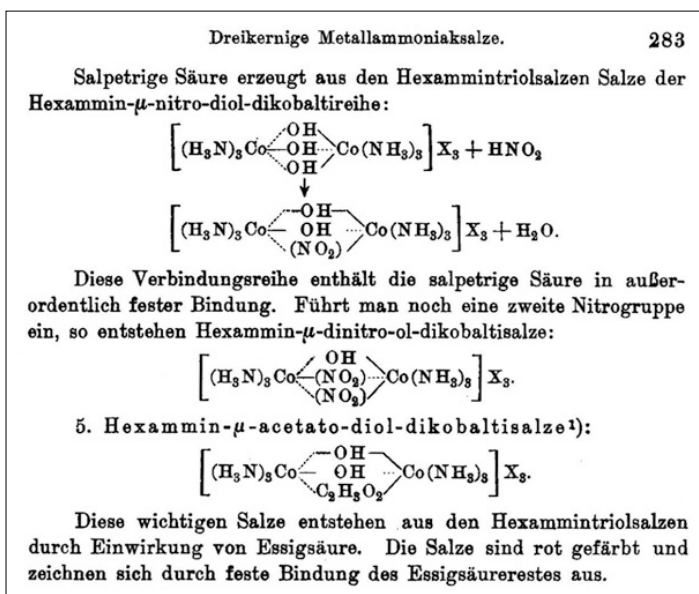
Dreikernige Metallammoniaksalze. 283

Salpetrige Säure erzeugt aus den Hexammintriolsalzen Salze der Hexammin-$\mu$-nitro-diol-dikobaltireihe:

$\left[(H_3N)_3Co\begin{smallmatrix}OH\\OH\\OH\end{smallmatrix}Co(NH_3)_3\right]X_3 + HNO_2$

$\downarrow$

$\left[(H_3N)_3Co\begin{smallmatrix}OH\\OH\\(NO_2)\end{smallmatrix}Co(NH_3)_3\right]X_3 + H_2O.$

Diese Verbindungsreihe enthält die salpetrige Säure in außerordentlich fester Bindung. Führt man noch eine zweite Nitrogruppe ein, so entstehen Hexammin-$\mu$-dinitro-ol-dikobaltisalze:

$\left[(H_3N)_3Co\begin{smallmatrix}OH\\(NO_2)\\(NO_2)\end{smallmatrix}Co(NH_3)_3\right]X_3.$

5. Hexammin-$\mu$-acetato-diol-dikobaltisalze¹):

$\left[(H_3N)_3Co\begin{smallmatrix}OH\\OH\\C_2H_3O_2\end{smallmatrix}Co(NH_3)_3\right]X_3.$

Diese wichtigen Salze entstehen aus den Hexammintriolsalzen durch Einwirkung von Essigsäure. Die Salze sind rot gefärbt und zeichnen sich durch feste Bindung des Essigsäurerestes aus.